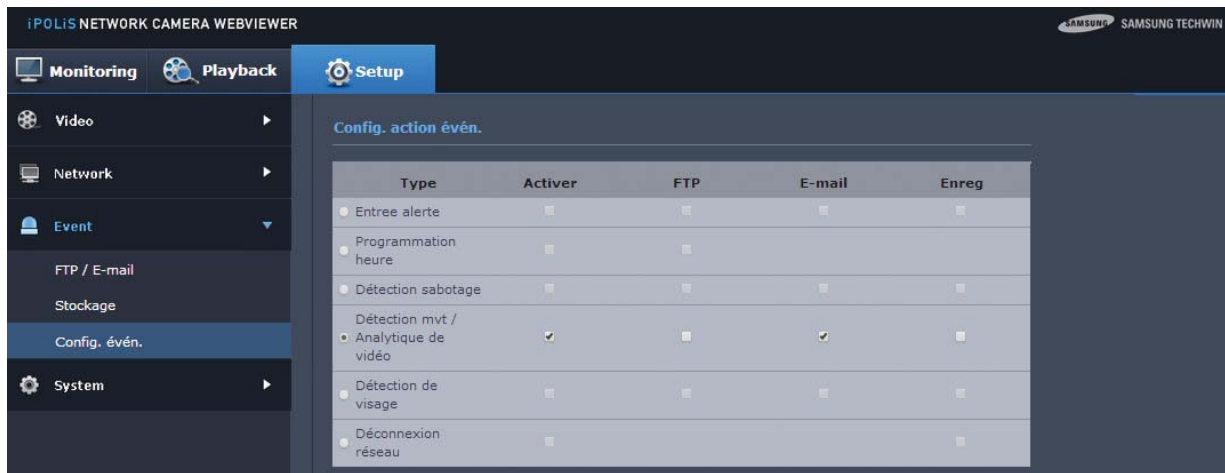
iPOLiS NETWORK CAMERA WEBVIEWER

SAMSUNG SAMSUNG TECHWIN

Monitoring Playback Setup

Video

Network

Event

FTP / E-mail

Stockage

Config. évén.

System

Config. action évén.

| Type | Activer | FTP | E-mail | Enreg |
|---|---|---|---|---|
| Entree alerte | | | | |
| Programmation heure | | | | |
| Détection sabotage | | | | |
| Détection mvt / Analytique de vidéo | ✔ | | ✔ | |
| Détection de visage | | | | |
| Déconnexion réseau | | | | |